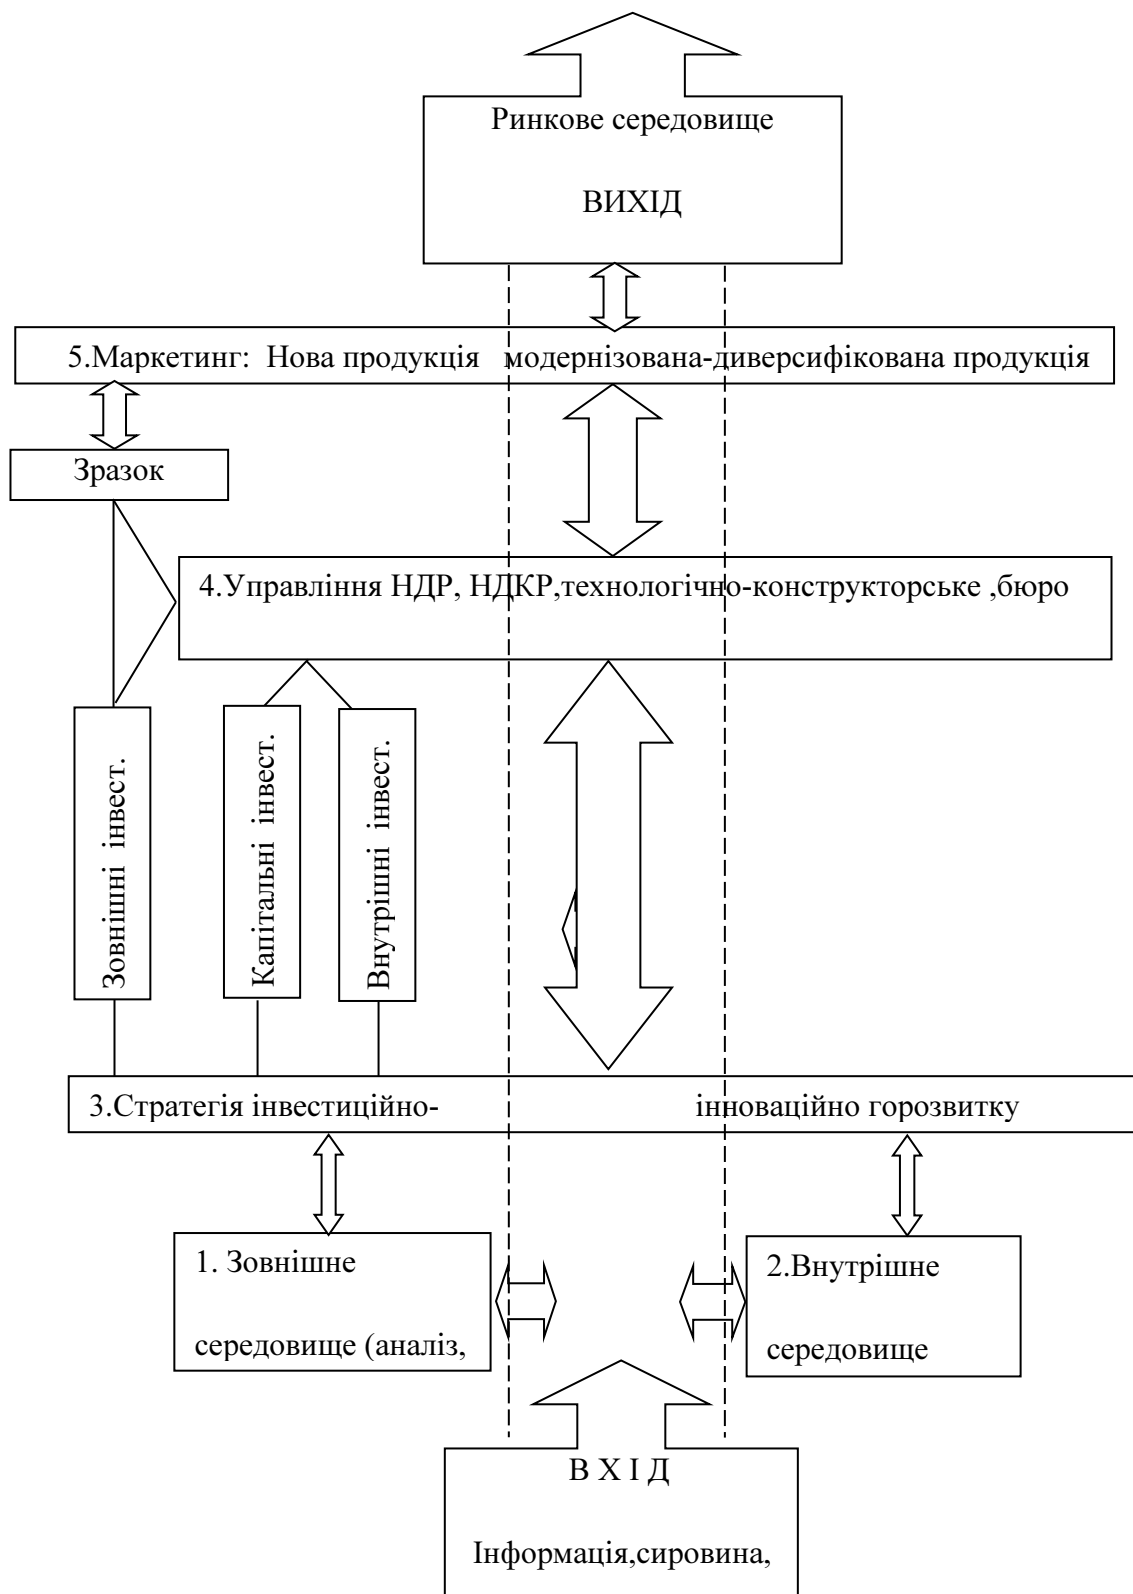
Ринкове середовище

ВИХІД

5.Маркетинг: Нова продукція модернізована-диверсифікована продукція

Зразок

4.Управління НДР, НДКР,технологічно-конструкторське ,бюро

Зовнішні інвест.

Капітальні інвест.

Внутрішні інвест.

3.Стратегія інвестиційно- інноваційно горозвитку

1. Зовнішнє середовище (аналіз,

2.Внутрішнє середовище

В Х І Д

Інформація,сировина,